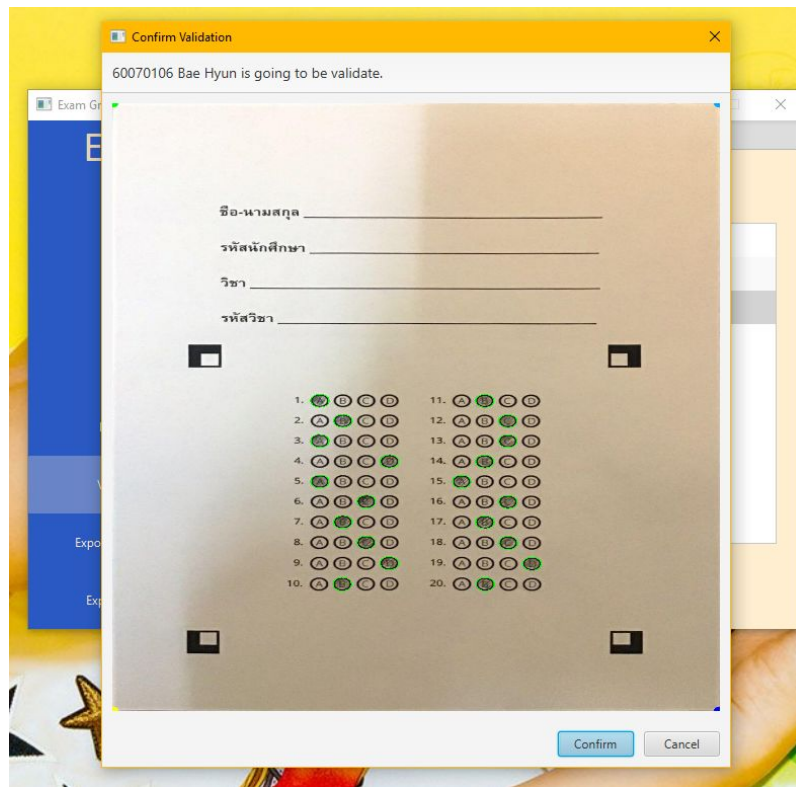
Confirm Validation

60070106 Bae Hyun is going to be validate.

Exam Gr

E

Expo

Exp

ชื่อ-นามสกุล ____________

รหัสนักศึกษา ____________

วิชา ____________

รหัสวิชา ____________

1. Ⓐ Ⓑ Ⓒ Ⓓ
2. Ⓐ Ⓑ Ⓒ Ⓓ
3. Ⓐ Ⓑ Ⓒ Ⓓ
4. Ⓐ Ⓑ Ⓒ Ⓓ
5. Ⓐ Ⓑ Ⓒ Ⓓ
6. Ⓐ Ⓑ Ⓒ Ⓓ
7. Ⓐ Ⓑ Ⓒ Ⓓ
8. Ⓐ Ⓑ Ⓒ Ⓓ
9. Ⓐ Ⓑ Ⓒ Ⓓ
10. Ⓐ Ⓑ Ⓒ Ⓓ

11. Ⓐ Ⓑ Ⓒ Ⓓ
12. Ⓐ Ⓑ Ⓒ Ⓓ
13. Ⓐ Ⓑ Ⓒ Ⓓ
14. Ⓐ Ⓑ Ⓒ Ⓓ
15. Ⓐ Ⓑ Ⓒ Ⓓ
16. Ⓐ Ⓑ Ⓒ Ⓓ
17. Ⓐ Ⓑ Ⓒ Ⓓ
18. Ⓐ Ⓑ Ⓒ Ⓓ
19. Ⓐ Ⓑ Ⓒ Ⓓ
20. Ⓐ Ⓑ Ⓒ Ⓓ

Confirm Cancel